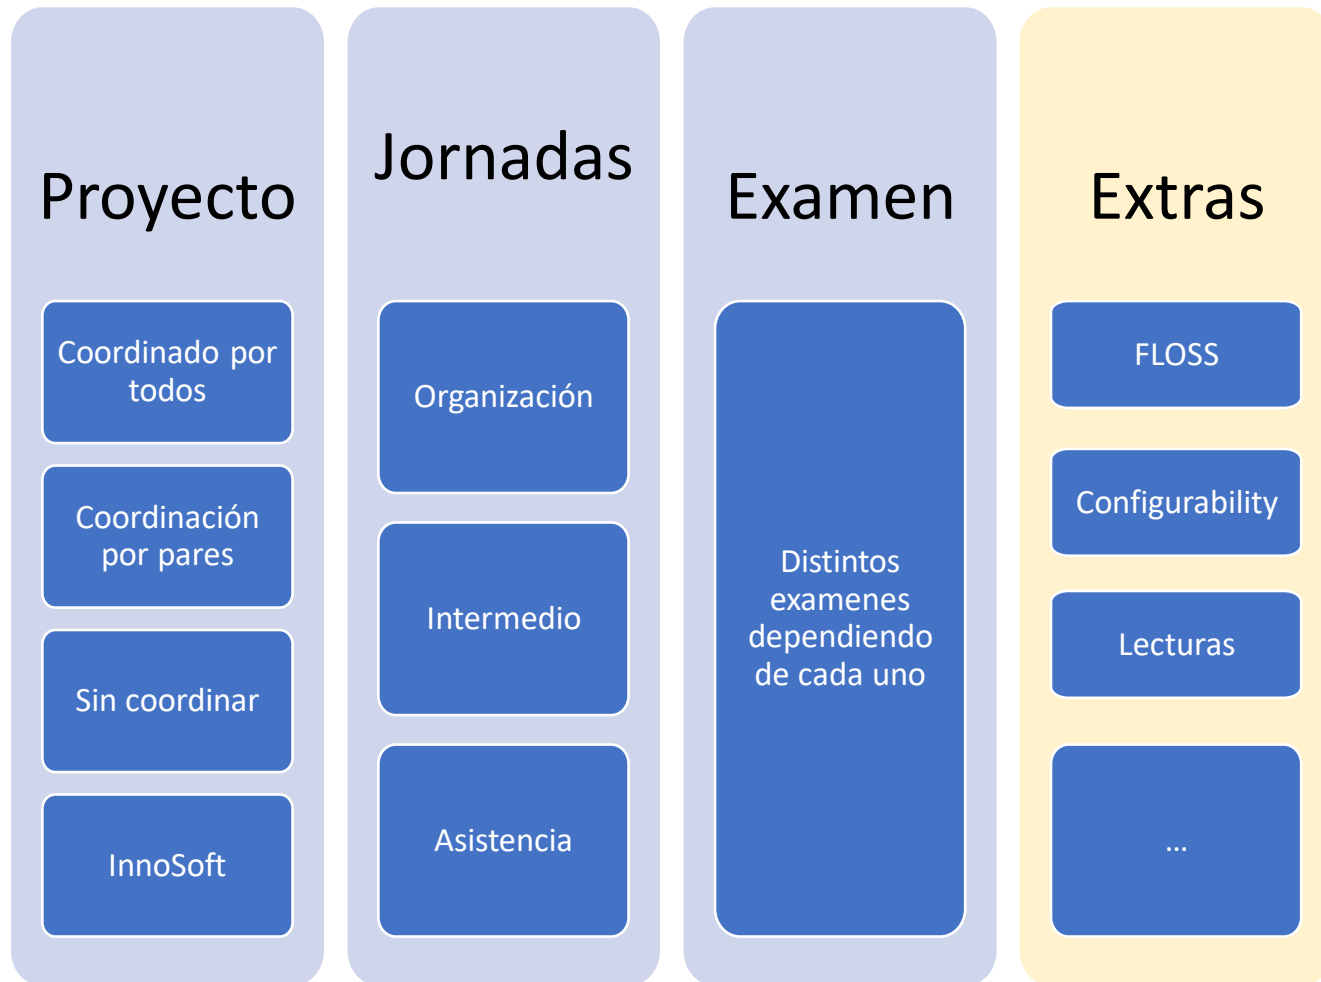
Proyecto

Coordinado por todos

Coordinación por pares

Sin coordinar

InnoSoft

Jornadas

Organización

Intermedio

Asistencia

Examen

Distintos examenes dependiendo de cada uno

Extras

FLOSS

Configurability

Lecturas

…